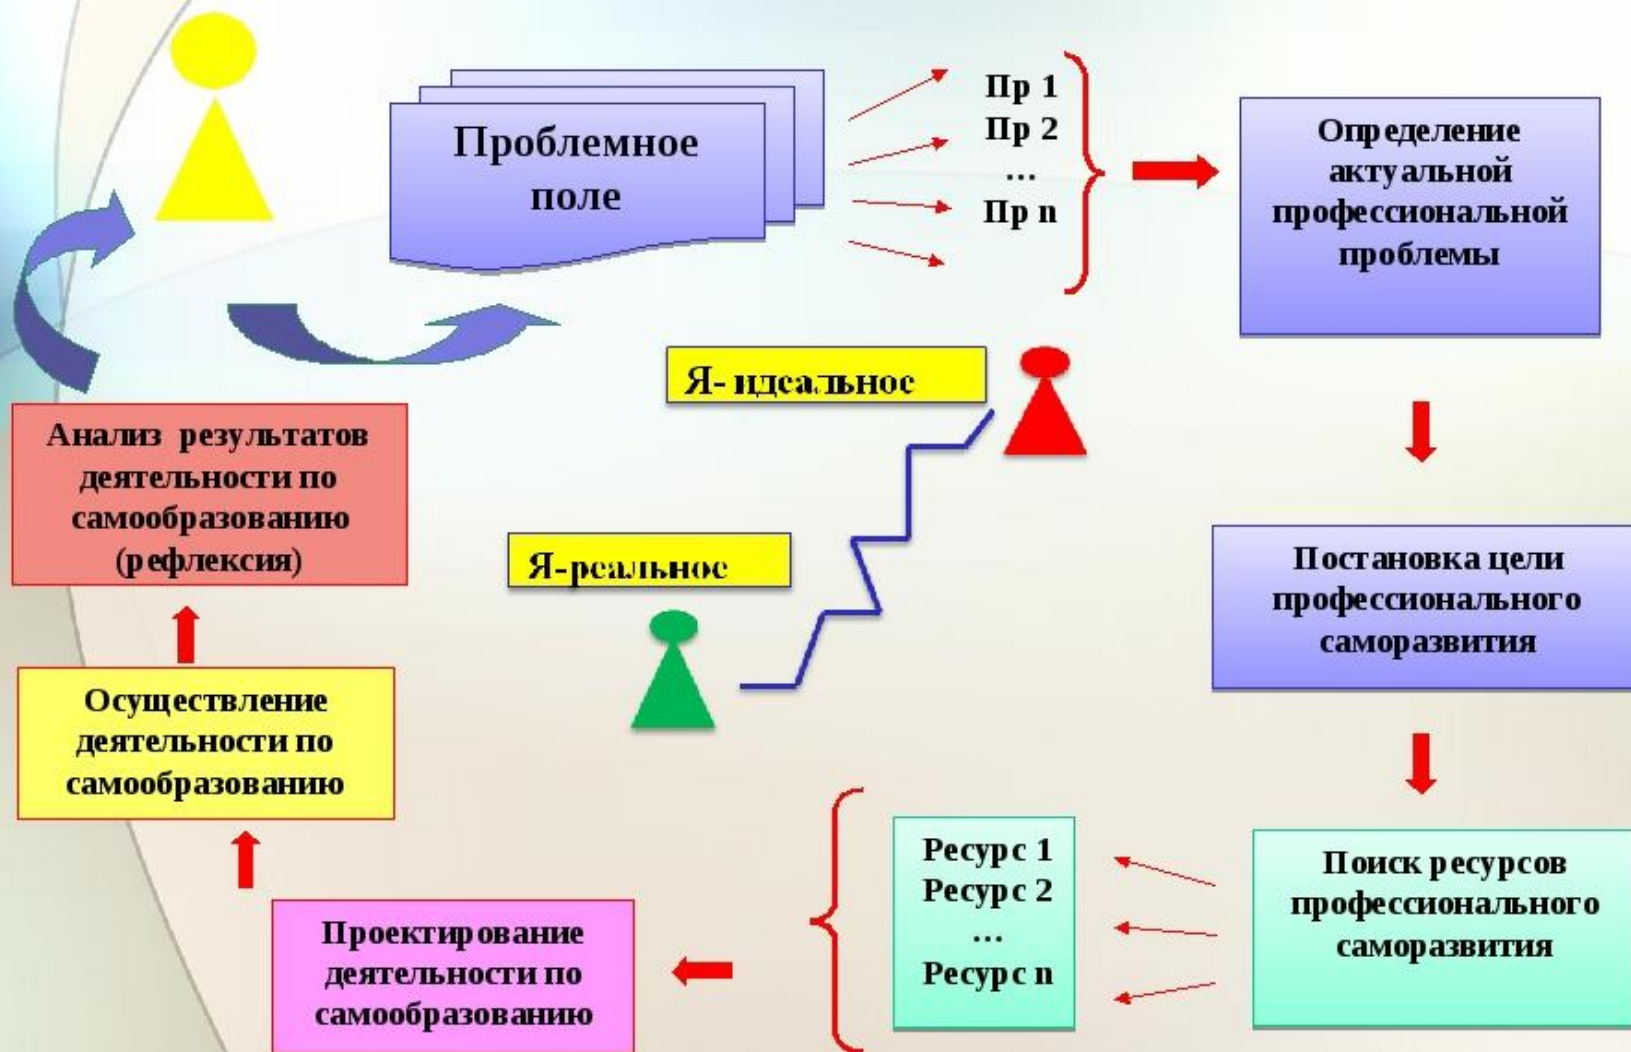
Проблемное поле

Пр 1
Пр 2
…
Пр n

Определение актуальной профессиональной проблемы

Я- идеальное

Я-реальное

Анализ результатов деятельности по самообразованию (рефлексия)

Постановка цели профессионального саморазвития

Осуществление деятельности по самообразованию

Ресурс 1
Ресурс 2
…
Ресурс n

Поиск ресурсов профессионального саморазвития

Проектирование деятельности по самообразованию